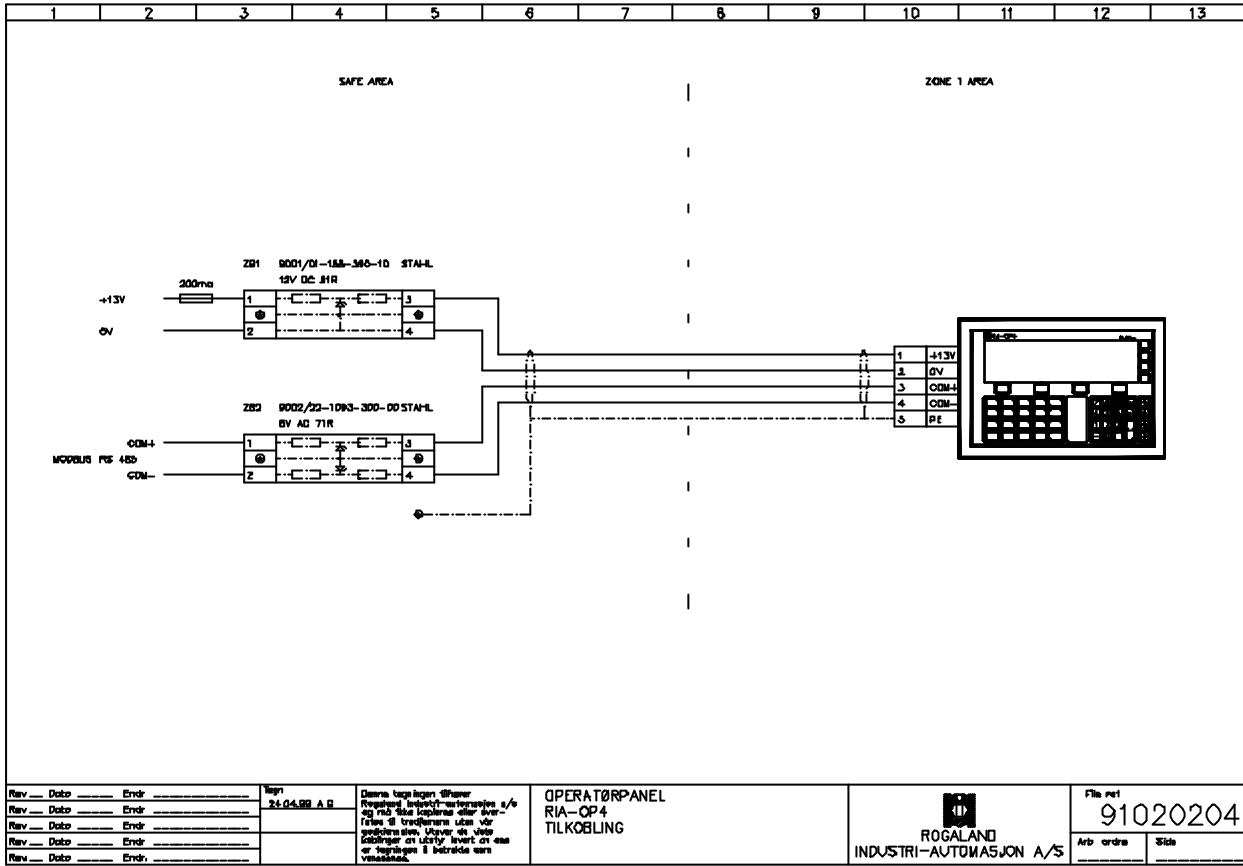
1 2 3 4 5 6 7 8 9 10 11 12 13

SAFE AREA

ZONE 1 AREA

Z01 9001/01-188-360-10 STAHL
13V DC 81R

200ma

+13V

0V

1 3
2 4

Z02 9002/22-1093-300-00 STAHL
6V AC 71R

COM+
MODBUS RS 485
COM-

1 3
2 4

1 +13V
2 0V
3 COM+
4 COM-
5 PE

RIA-OP4

| Rev __ Dato ____ Endr ______ | Tegn 24.04.99 A G | Denne tegningen tilhører Rogaland Industri-automasjon a/s og må ikke kopieres eller overføres til tredjemann uten vår godkjennelse. Utover de viste kablinger av utstyr levert av oss er tegningen å betrakte som veiledende. | OPERATØRPANEL RIA-OP4 TILKOBLING | ROGALAND INDUSTRI-AUTOMASJON A/S | File ref 91020204 |
|---|---|---|---|---|---|
| Rev __ Dato ____ Endr ______ | | | | | Arb ordre / Side |
| Rev __ Dato ____ Endr ______ | | | | | |
| Rev __ Dato ____ Endr ______ | | | | | |
| Rev __ Dato ____ Endr ______ | | | | | |